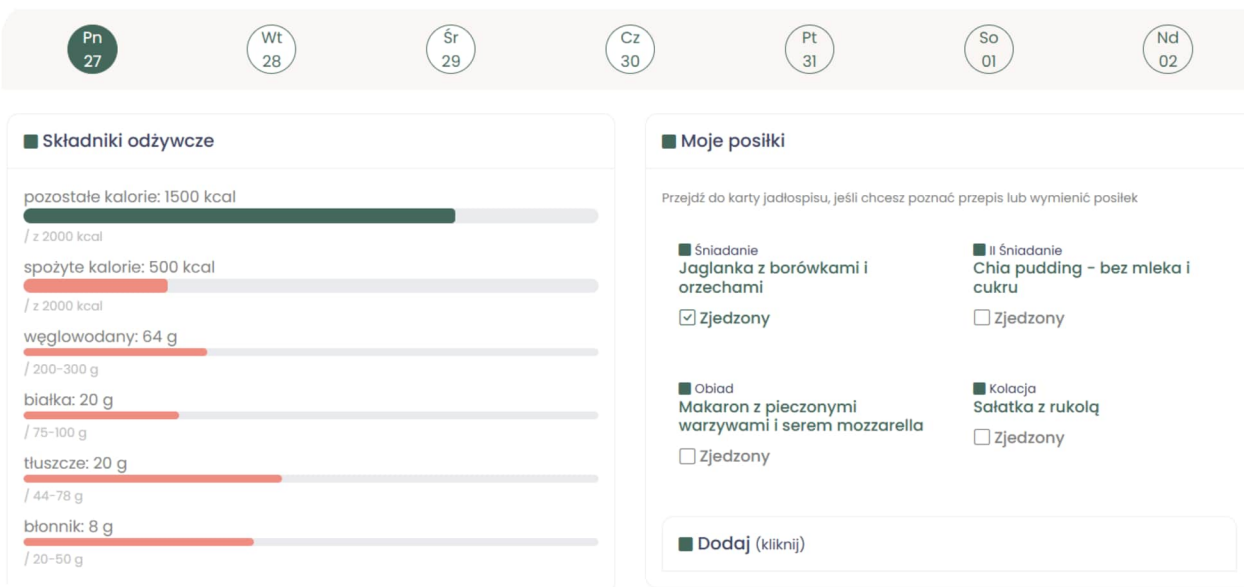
Pn 27
Wt 28
Śr 29
Cz 30
Pt 31
So 01
Nd 02

Składniki odżywcze

pozostałe kalorie: 1500 kcal
/ z 2000 kcal

spożyte kalorie: 500 kcal
/ z 2000 kcal

węglowodany: 64 g
/ 200-300 g

białka: 20 g
/ 75-100 g

tłuszcze: 20 g
/ 44-78 g

błonnik: 8 g
/ 20-50 g

Moje posiłki

Przejdź do karty jadłospisu, jeśli chcesz poznać przepis lub wymienić posiłek

Śniadanie
Jaglanka z borówkami i orzechami
Zjedzony

II Śniadanie
Chia pudding - bez mleka i cukru
Zjedzony

Obiad
Makaron z pieczonymi warzywami i serem mozzarella
Zjedzony

Kolacja
Sałatka z rukolą
Zjedzony

Dodaj (kliknij)